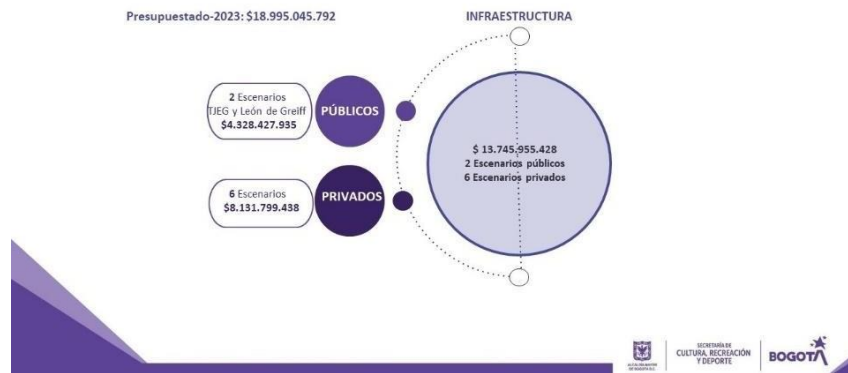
Presupuestado-2023: $18.995.045.792

INFRAESTRUCTURA

2 Escenarios
TJEG y León de Greiff
$4.328.427.935

PÚBLICOS

6 Escenarios
$8.131.799.438

PRIVADOS

$ 13.745.955.428
2 Escenarios públicos
6 Escenarios privados

ALCALDÍA MAYOR DE BOGOTÁ D.C.

SECRETARÍA DE CULTURA, RECREACIÓN Y DEPORTE

BOGOTÁ